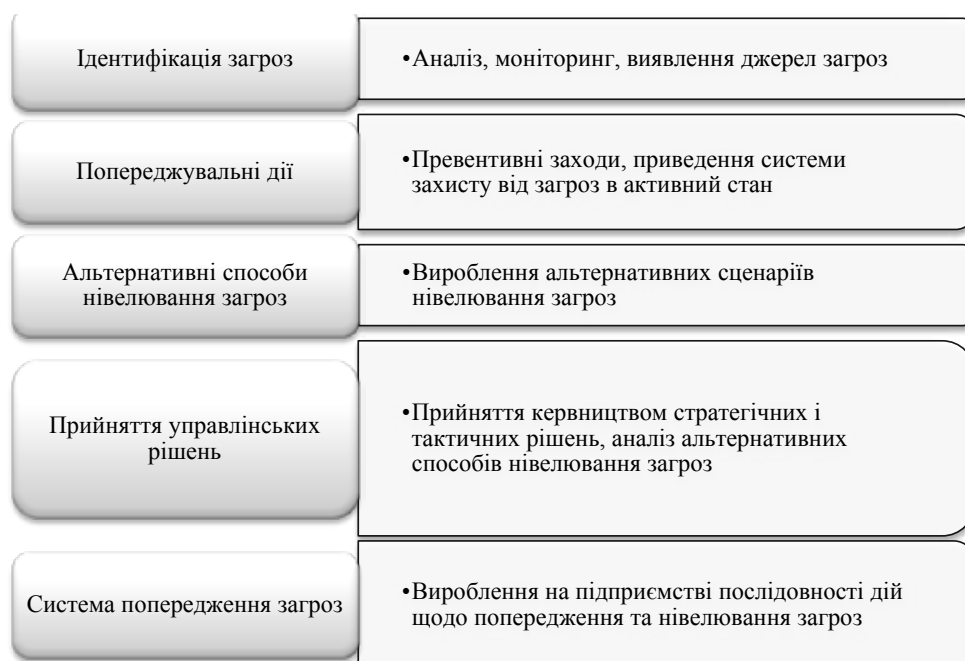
Ідентифікація загроз

•Аналіз, моніторинг, виявлення джерел загроз

Попереджувальні дії

•Превентивні заходи, приведення системи захисту від загроз в активний стан

Альтернативні способи нівелювання загроз

•Вироблення альтернативних сценаріїв нівелювання загроз

Прийняття управлінських рішень

•Прийняття керівництвом стратегічних і тактичних рішень, аналіз альтернативних способів нівелювання загроз

Система попередження загроз

•Вироблення на підприємстві послідовності дій щодо попередження та нівелювання загроз